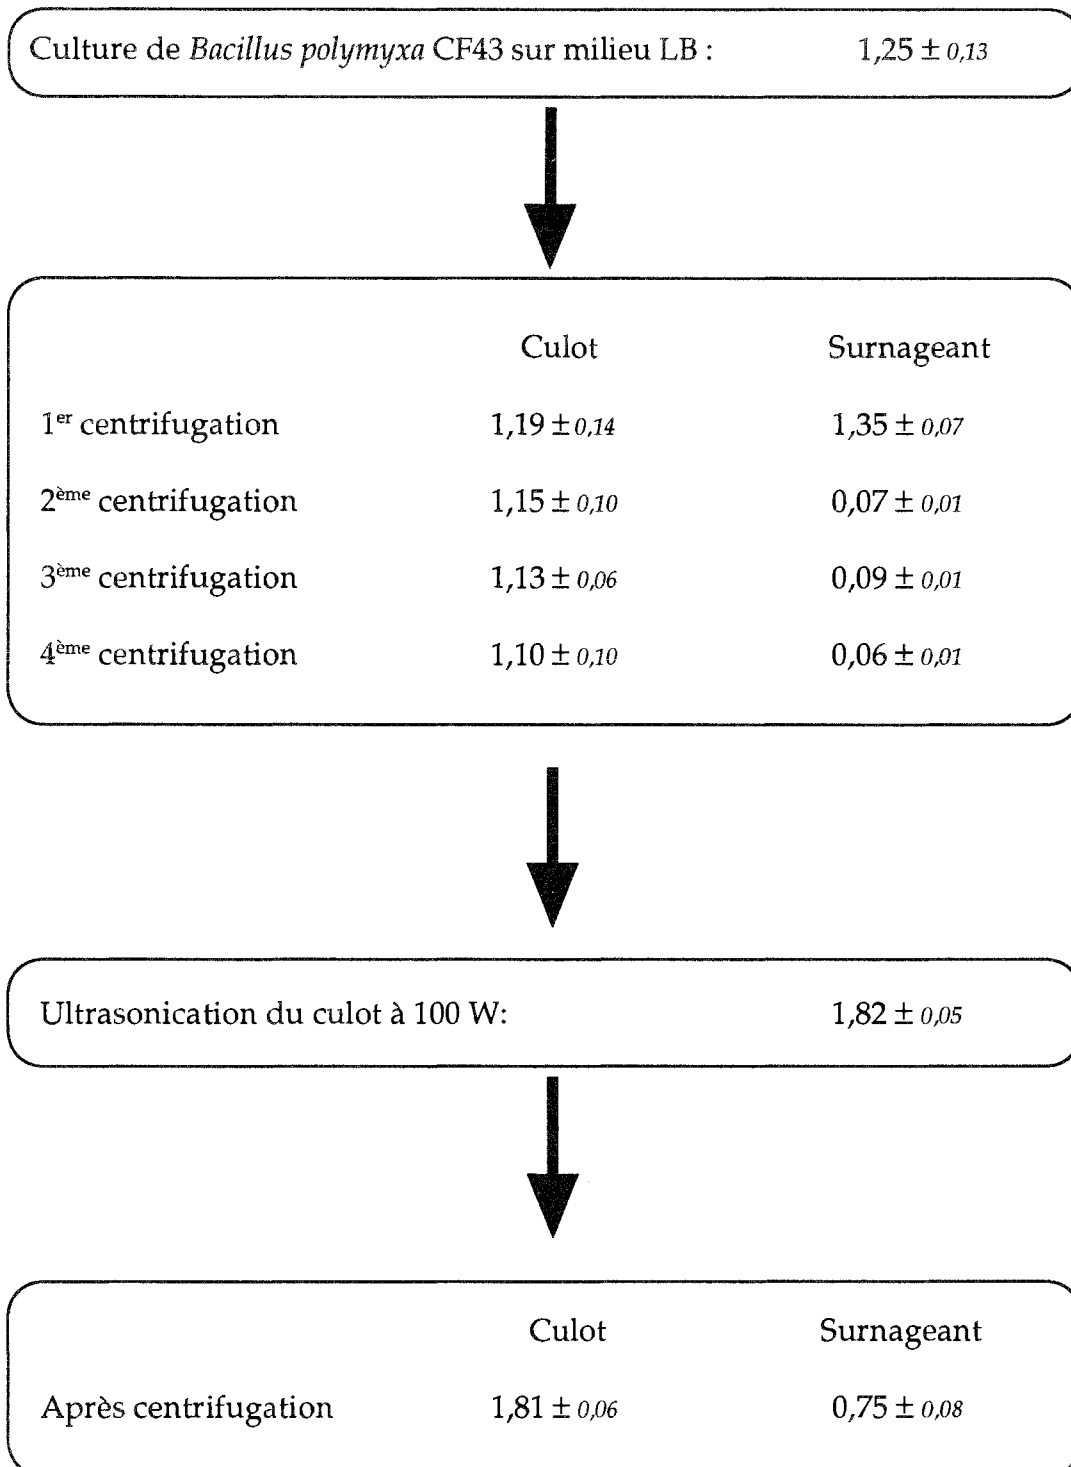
Culture de Bacillus polymyxa CF43 sur milieu LB : 1,25 ± 0,13

| | Culot | Surnageant |
|---|---|---|
| 1$^{er}$ centrifugation | 1,19 ± 0,14 | 1,35 ± 0,07 |
| 2$^{ème}$ centrifugation | 1,15 ± 0,10 | 0,07 ± 0,01 |
| 3$^{ème}$ centrifugation | 1,13 ± 0,06 | 0,09 ± 0,01 |
| 4$^{ème}$ centrifugation | 1,10 ± 0,10 | 0,06 ± 0,01 |

Ultrasonication du culot à 100 W: 1,82 ± 0,05

| | Culot | Surnageant |
|---|---|---|
| Après centrifugation | 1,81 ± 0,06 | 0,75 ± 0,08 |